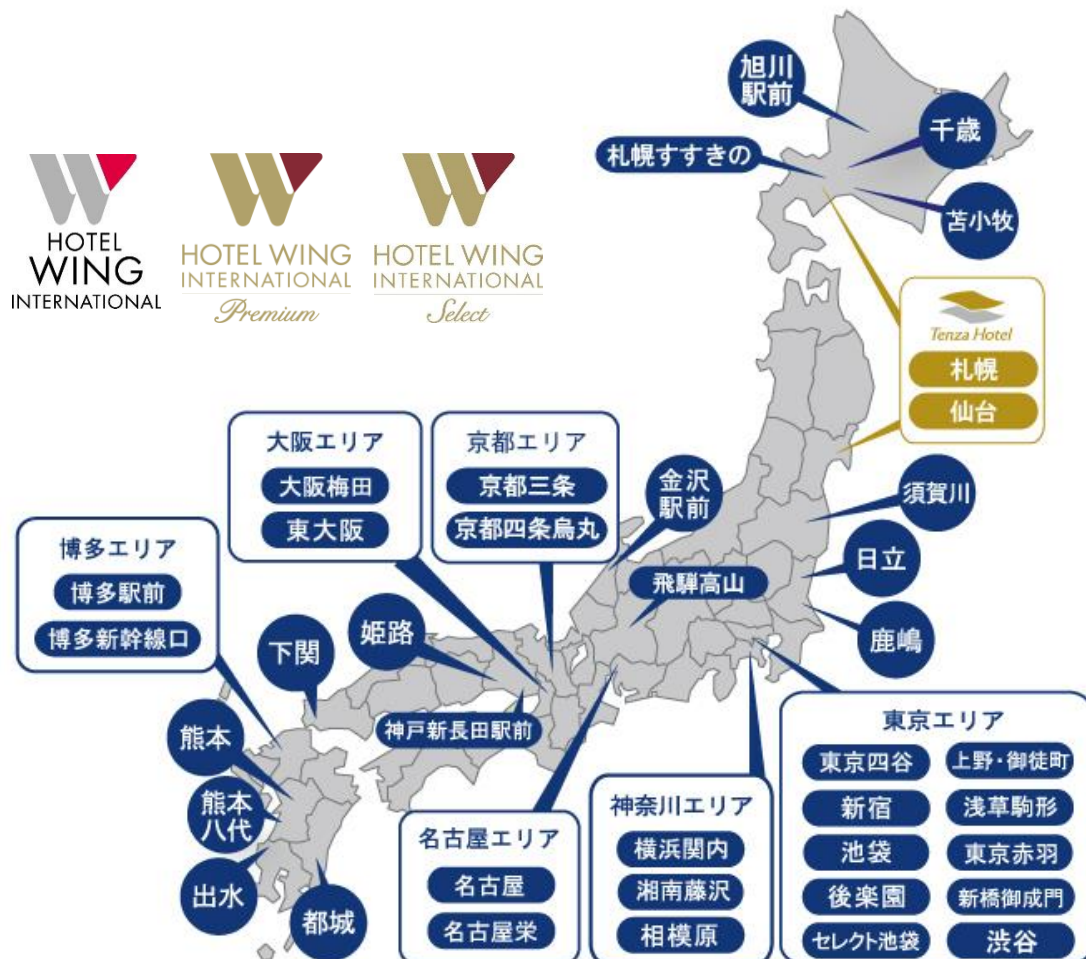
HOTEL WING INTERNATIONAL

HOTEL WING INTERNATIONAL Premium

HOTEL WING INTERNATIONAL Select

旭川駅前
千歳
札幌すすきの
苫小牧

Tenza Hotel
札幌
仙台

大阪エリア
大阪梅田
東大阪

京都エリア
京都三条
京都四条烏丸

金沢駅前
須賀川
日立
飛騨高山
鹿嶋

博多エリア
博多駅前
博多新幹線口

下関
姫路
神戸新長田駅前
熊本
熊本八代
出水
都城

名古屋エリア
名古屋
名古屋栄

神奈川エリア
横浜関内
湘南藤沢
相模原

東京エリア
東京四谷
上野・御徒町
新宿
浅草駒形
池袋
東京赤羽
後楽園
新橋御成門
セレクト池袋
渋谷